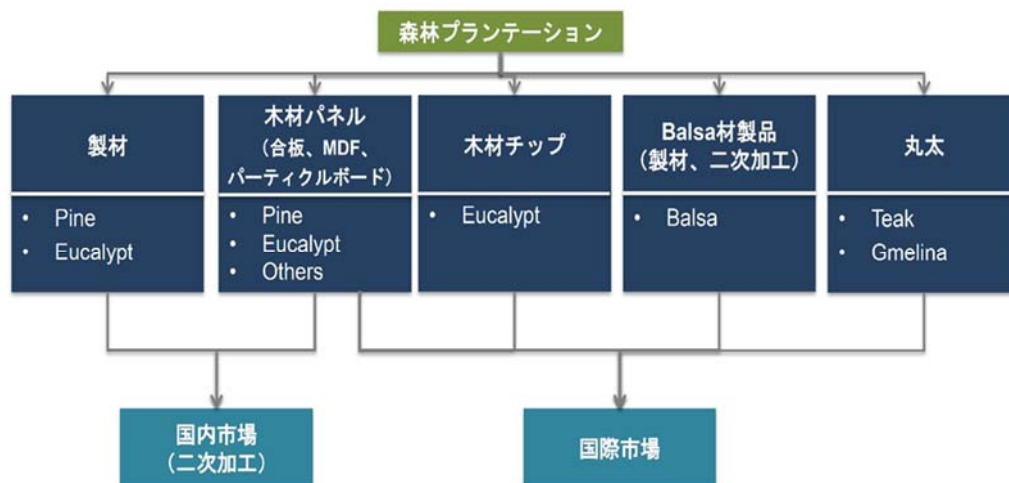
森林プランテーション

製材
• Pine
• Eucalypt

木材パネル
（合板、MDF、パーティクルボード）
• Pine
• Eucalypt
• Others

木材チップ
• Eucalypt

Balsa材製品
（製材、二次加工）
• Balsa

丸太
• Teak
• Gmelina

国内市場
（二次加工）

国際市場